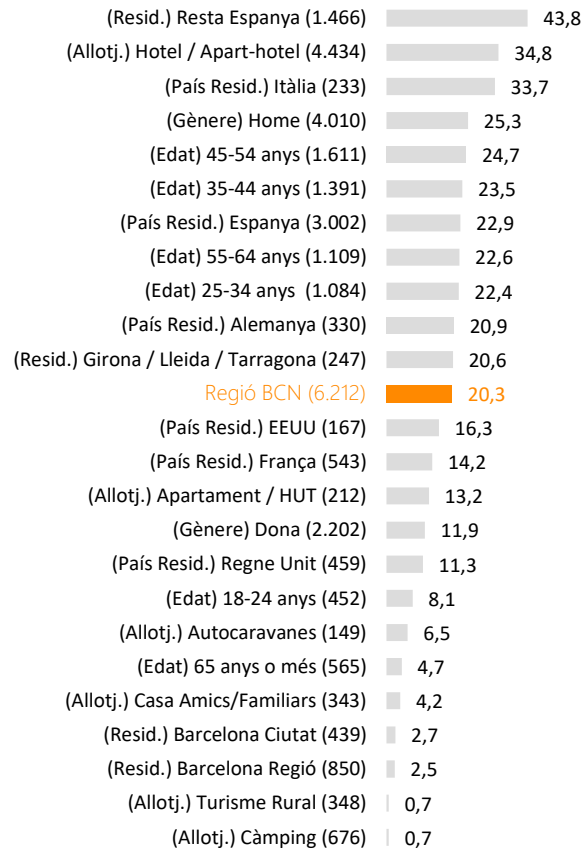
(Resid.) Resta Espanya (1.466) 43,8
(Allotj.) Hotel / Apart-hotel (4.434) 34,8
(País Resid.) Itàlia (233) 33,7
(Gènere) Home (4.010) 25,3
(Edat) 45-54 anys (1.611) 24,7
(Edat) 35-44 anys (1.391) 23,5
(País Resid.) Espanya (3.002) 22,9
(Edat) 55-64 anys (1.109) 22,6
(Edat) 25-34 anys (1.084) 22,4
(País Resid.) Alemanya (330) 20,9
(Resid.) Girona / Lleida / Tarragona (247) 20,6
Regió BCN (6.212) 20,3
(País Resid.) EEUU (167) 16,3
(País Resid.) França (543) 14,2
(Allotj.) Apartament / HUT (212) 13,2
(Gènere) Dona (2.202) 11,9
(País Resid.) Regne Unit (459) 11,3
(Edat) 18-24 anys (452) 8,1
(Allotj.) Autocaravanes (149) 6,5
(Edat) 65 anys o més (565) 4,7
(Allotj.) Casa Amics/Familiars (343) 4,2
(Resid.) Barcelona Ciutat (439) 2,7
(Resid.) Barcelona Regió (850) 2,5
(Allotj.) Turisme Rural (348) 0,7
(Allotj.) Càmping (676) 0,7